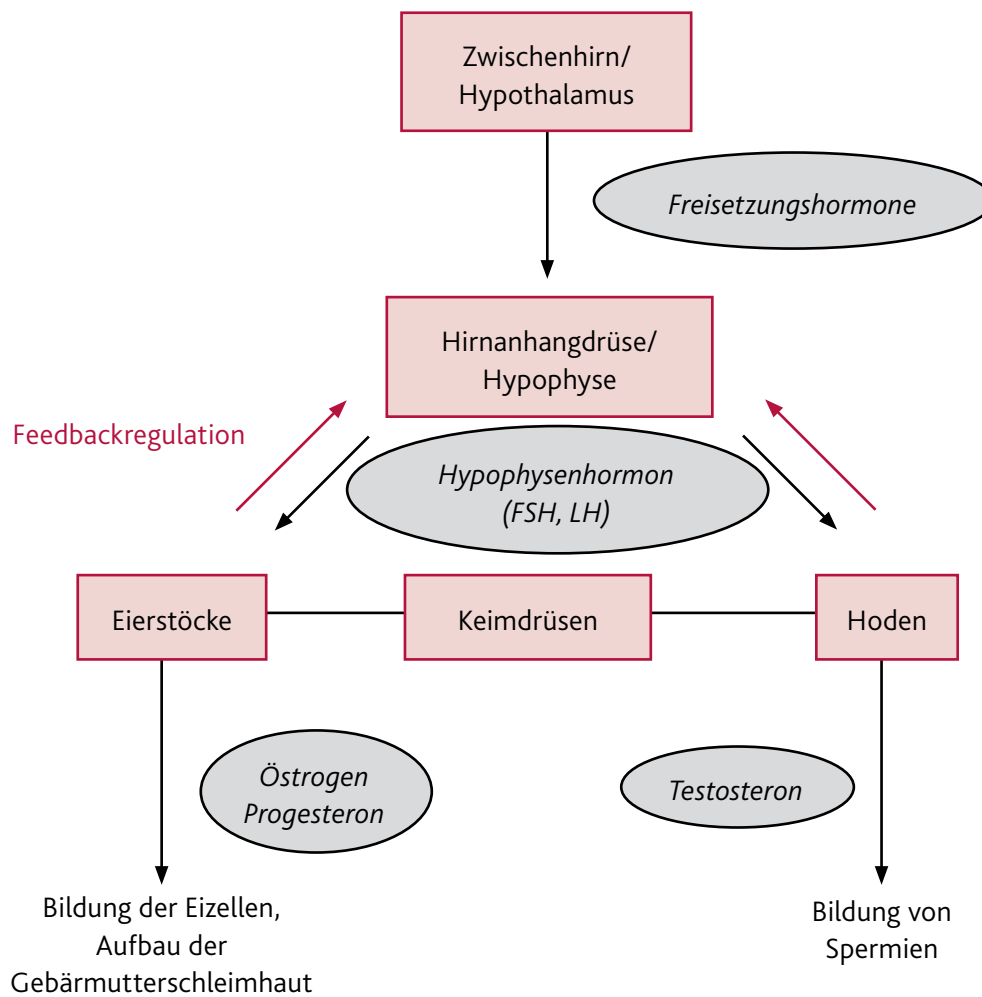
Zwischenhirn/
Hypothalamus

Freisetzungshormone

Hirnanhangdrüse/
Hypophyse

Feedbackregulation

Hypophysenhormon
(FSH, LH)

Eierstöcke

Keimdrüsen

Hoden

Östrogen
Progesteron

Testosteron

Bildung der Eizellen,
Aufbau der
Gebärmutterschleimhaut

Bildung von
Spermien